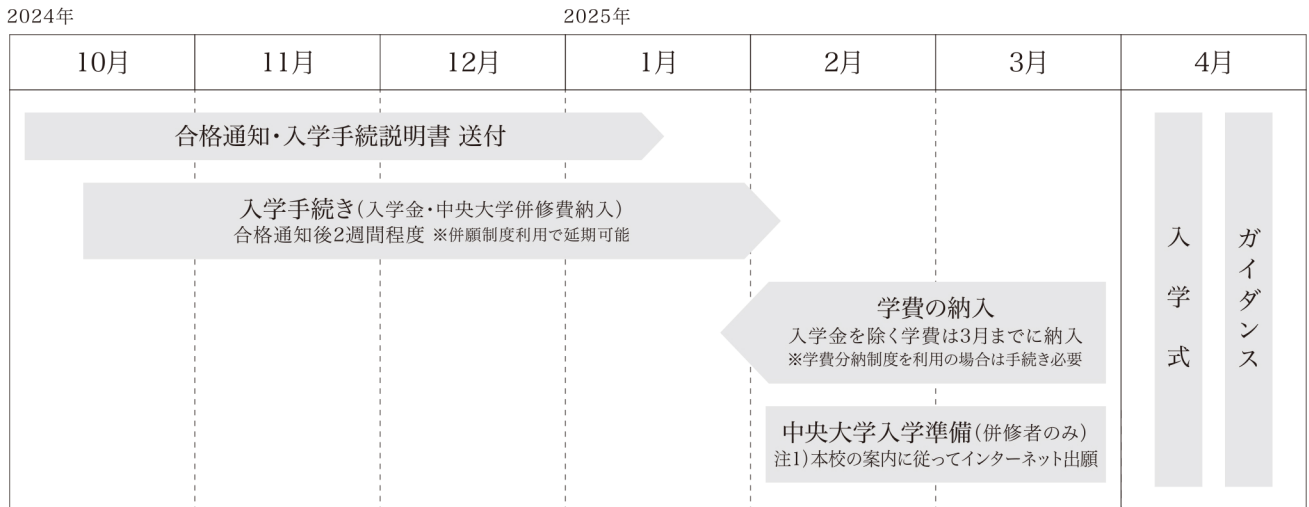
2024年

2025年

| 10月 | 11月 | 12月 | 1月 | 2月 | 3月 | 4月 |
|---|---|---|---|---|---|---|

合格通知・入学手続説明書 送付

入学手続き(入学金・中央大学併修費納入)
合格通知後2週間程度 ※併願制度利用で延期可能

学費の納入
入学金を除く学費は3月までに納入
※学費分納制度を利用の場合は手続き必要

中央大学入学準備(併修者のみ)
注1)本校の案内に従ってインターネット出願

入学式

ガイダンス